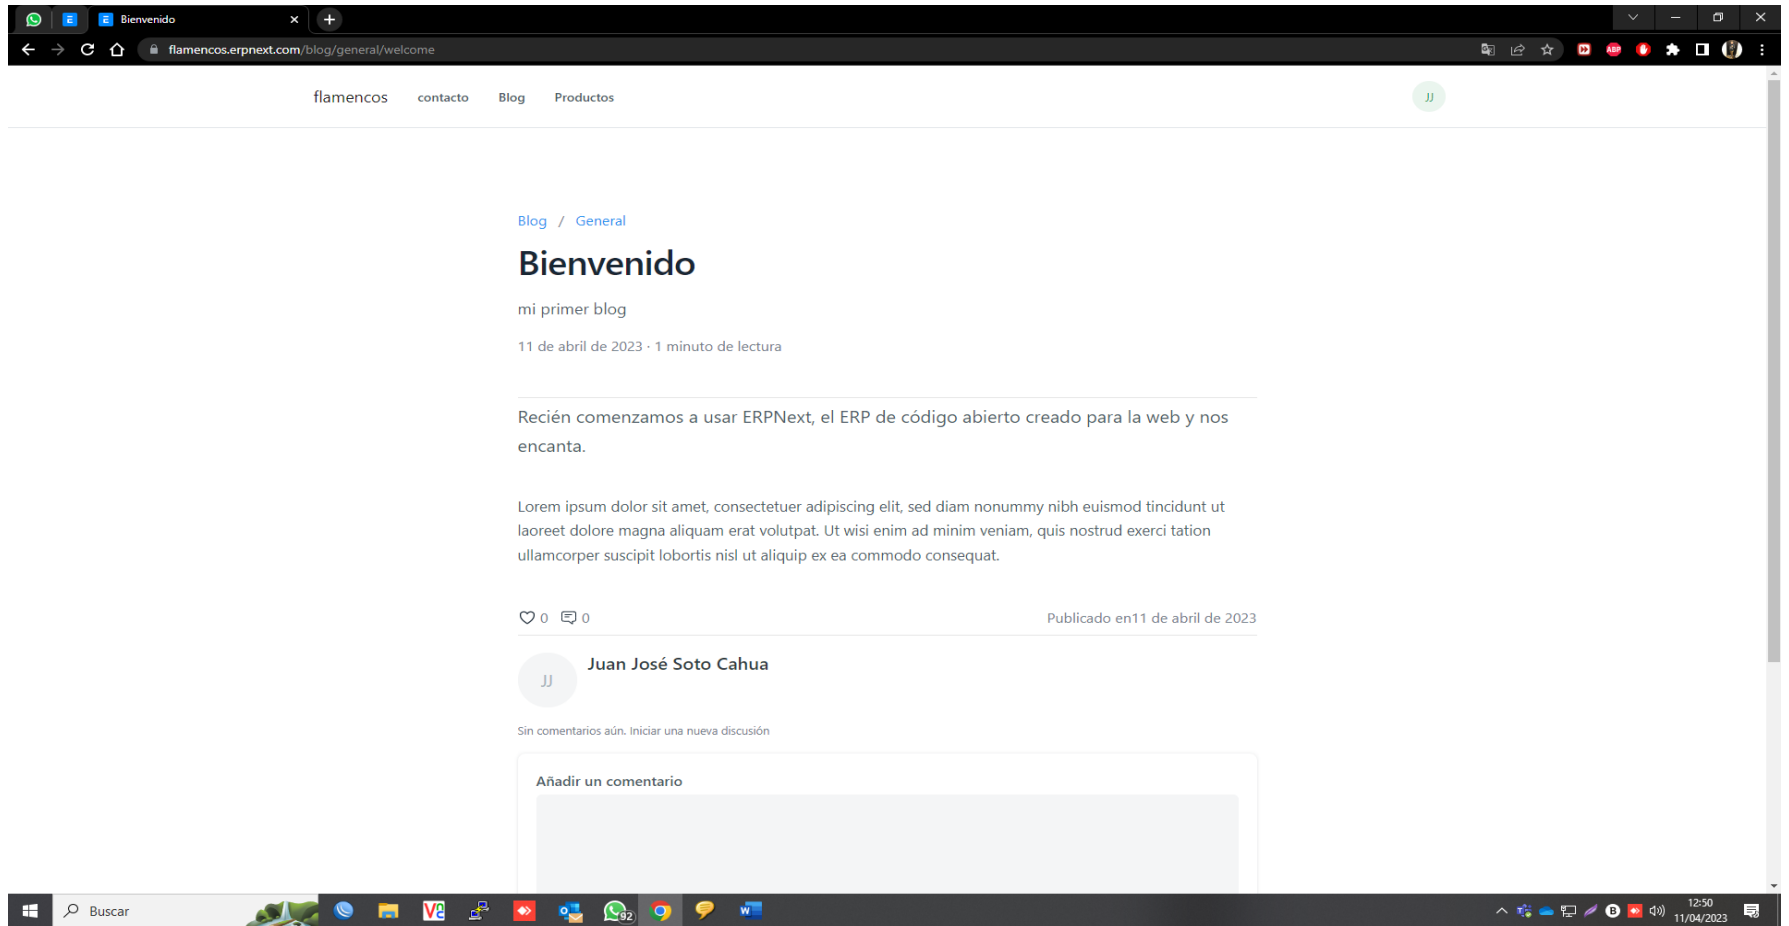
Bienvenido

flamencos.erpnext.com/blog/general/welcome

flamencos contacto Blog Productos

JJ

Blog / General

Bienvenido

mi primer blog

11 de abril de 2023 · 1 minuto de lectura

Recién comenzamos a usar ERPNext, el ERP de código abierto creado para la web y nos encanta.

Lorem ipsum dolor sit amet, consectetuer adipiscing elit, sed diam nonummy nibh euismod tincidunt ut laoreet dolore magna aliquam erat volutpat. Ut wisi enim ad minim veniam, quis nostrud exerci tation ullamcorper suscipit lobortis nisl ut aliquip ex ea commodo consequat.

0 0

Publicado en11 de abril de 2023

JJ

Juan José Soto Cahua

Sin comentarios aún. Iniciar una nueva discusión

Añadir un comentario

Buscar

92

12:50
11/04/2023